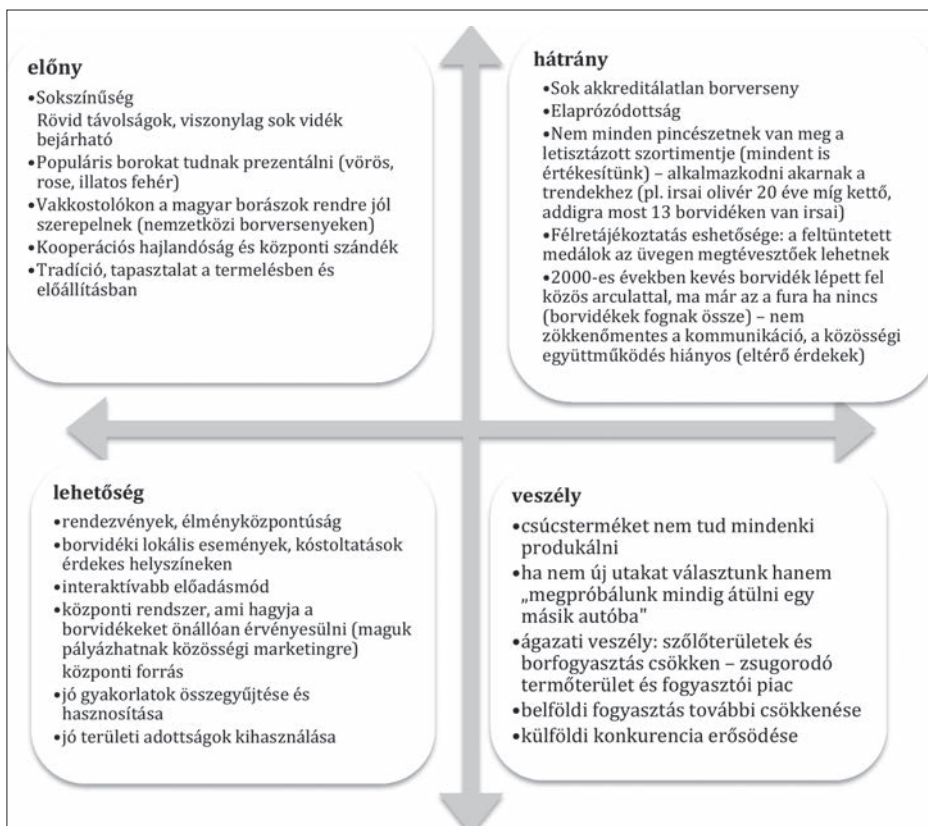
előny

•Sokszínűség
Rövid távolságok, viszonylag sok vidék bejárható
•Populáris borokat tudnak prezentálni (vörös, rose, illatos fehér)
•Vakkostolókon a magyar borászok rendre jól szerepelnek (nemzetközi borversenyeken)
•Kooperációs hajlandóság és központi szándék
•Tradíció, tapasztalat a termelésben és előállításban

hátrány

•Sok akkreditálatlan borverseny
•Elaprózódottság
•Nem minden pincészetnek van meg a letisztázott szortimentje (mindent is értékesítünk) – alkalmazkodni akarnak a trendekhez (pl. irsai olivér 20 éve míg kettő, addigra most 13 borvidéken van irsai)
•Félretájékoztatás eshetősége: a feltüntetett medálok az üvegen megtévesztőek lehetnek
•2000-es években kevés borvidék lépett fel közös arculattal, ma már az a fura ha nincs (borvidékek fognak össze) – nem zökkenőmentes a kommunikáció, a közösségi együttműködés hiányos (eltérő érdekek)

lehetőség

•rendezvények, élményközpontúság
•borvidéki lokális események, kóstoltatások érdekes helyszíneken
•interaktívabb előadásmód
•központi rendszer, ami hagyja a borvidékeket önállóan érvényesülni (maguk pályázhatnak közösségi marketingre) központi forrás
•jó gyakorlatok összegyűjtése és hasznosítása
•jó területi adottságok kihasználása

veszély

•csúcsterméket nem tud mindenki produkálni
•ha nem új utakat választunk hanem „megpróbálunk mindig átülni egy másik autóba"
•ágazati veszély: szőlőterületek és borfogyasztás csökken – zsugorodó termőterület és fogyasztói piac
•belföldi fogyasztás további csökkenése
•külföldi konkurencia erősödése